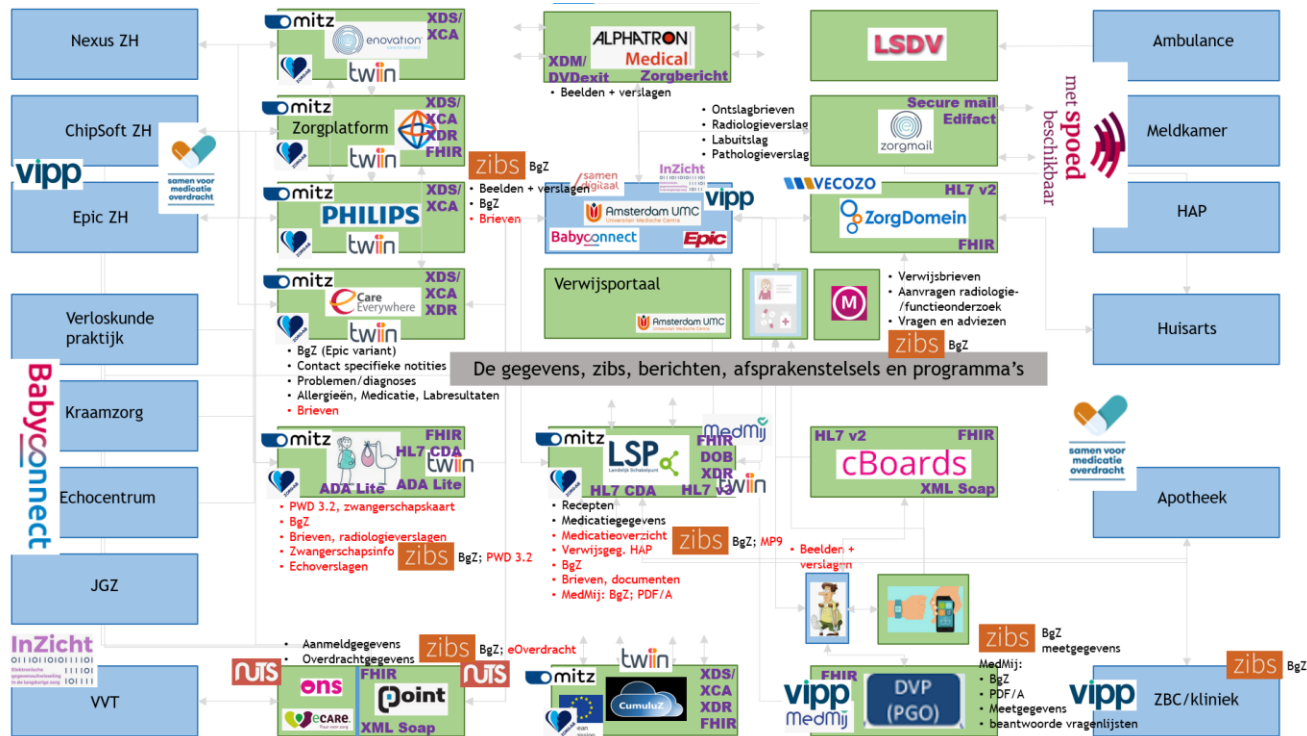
Nexus ZH

ChipSoft ZH

vipp

samen voor medicatie overdracht

Epic ZH

Verloskunde praktijk

Babyconnect

Kraamzorg

Echocentrum

JGZ

InZicht

VVT

mitz
enovation
twiin
XDS/
XCA

mitz
Zorgplatform
twiin
XDS/
XCA
XDR
FHIR

zibs BgZ
• Beelden + verslagen
• BgZ
• Brieven

mitz
PHILIPS
twiin
XDS/
XCA

mitz
Care Everywhere
twiin
XDS/
XCA
XDR

• BgZ (Epic variant)
• Contact specifieke notities
• Problemen/diagnoses
• Allergieën, Medicatie, Labresultaten
• Brieven

mitz
HL7 CDA
FHIR
twiin
ADA Lite
ADA Lite

• PWD 3.2, zwangerschapskaart
• BgZ
• Brieven, radiologieverslagen
• Zwangerschapsinfo zibs BgZ; PWD 3.2
• Echoverslagen

• Aanmeldgegevens
• Overdrachtgegevens zibs BgZ; eOverdracht

NUTS
ons
ecare
FHIR
Point
XML Soap
NUTS

ALPHATRON Medical
XDM/
DVDexit
Zorgbericht
• Beelden + verslagen

samen digitaal
InZicht
Amsterdam UMC
vipp
Babyconnect
Epic

Verwijsportaal
Amsterdam UMC

De gegevens, zibs, berichten, afsprakenstelsels en programma's

mitz
LSP
MedMij
FHIR
DOB
XDR
HL7 CDA
HL7 v3
twiin

• Recepten
• Medicatiegegevens
• Medicatieoverzicht
• Verwijsgeg. HAP zibs BgZ; MP9
• BgZ
• Brieven, documenten
• MedMij: BgZ; PDF/A

mitz
twiin
CumuluZ
XDS/
XCA
XDR
FHIR

LSDV

• Ontslagbrieven
• Radiologieverslag
• Labuitslag
• Pathologieverslag

Secure mail
Edifact
zorgmail

VECOZO
HL7 v2
ZorgDomein
FHIR

M
• Verwijsbrieven
• Aanvragen radiologie-/functieonderzoek
• Vragen en adviezen
zibs BgZ

HL7 v2
FHIR
cBoards
XML Soap

• Beelden + verslagen

zibs BgZ meetgegevens
MedMij:
• BgZ
• PDF/A
• Meetgegevens
• beantwoorde vragenlijsten

FHIR
vipp
MedMij
DVP
(PGO)

met spoed beschikbaar

Ambulance

Meldkamer

HAP

Huisarts

samen voor medicatie overdracht

Apotheek

vipp

zibs BgZ

ZBC/kliniek